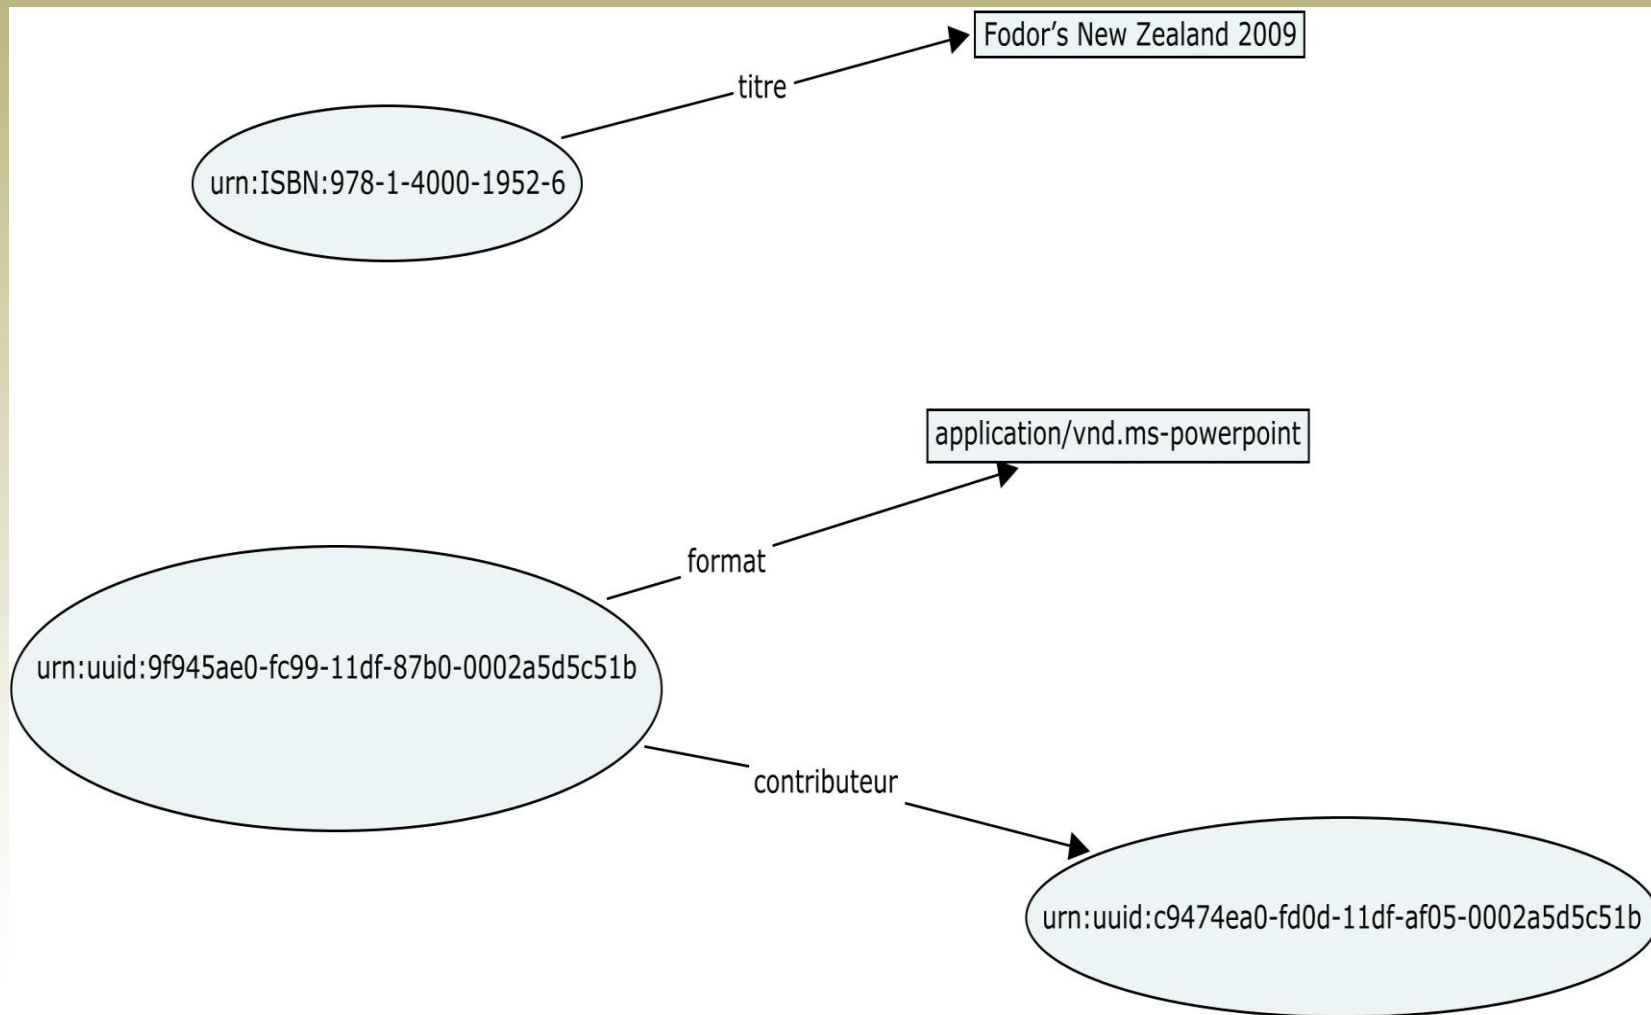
urn:ISBN:978-1-4000-1952-6

titre

Fodor’s New Zealand 2009

application/vnd.ms-powerpoint

format

urn:uuid:9f945ae0-fc99-11df-87b0-0002a5d5c51b

contributeur

urn:uuid:c9474ea0-fd0d-11df-af05-0002a5d5c51b